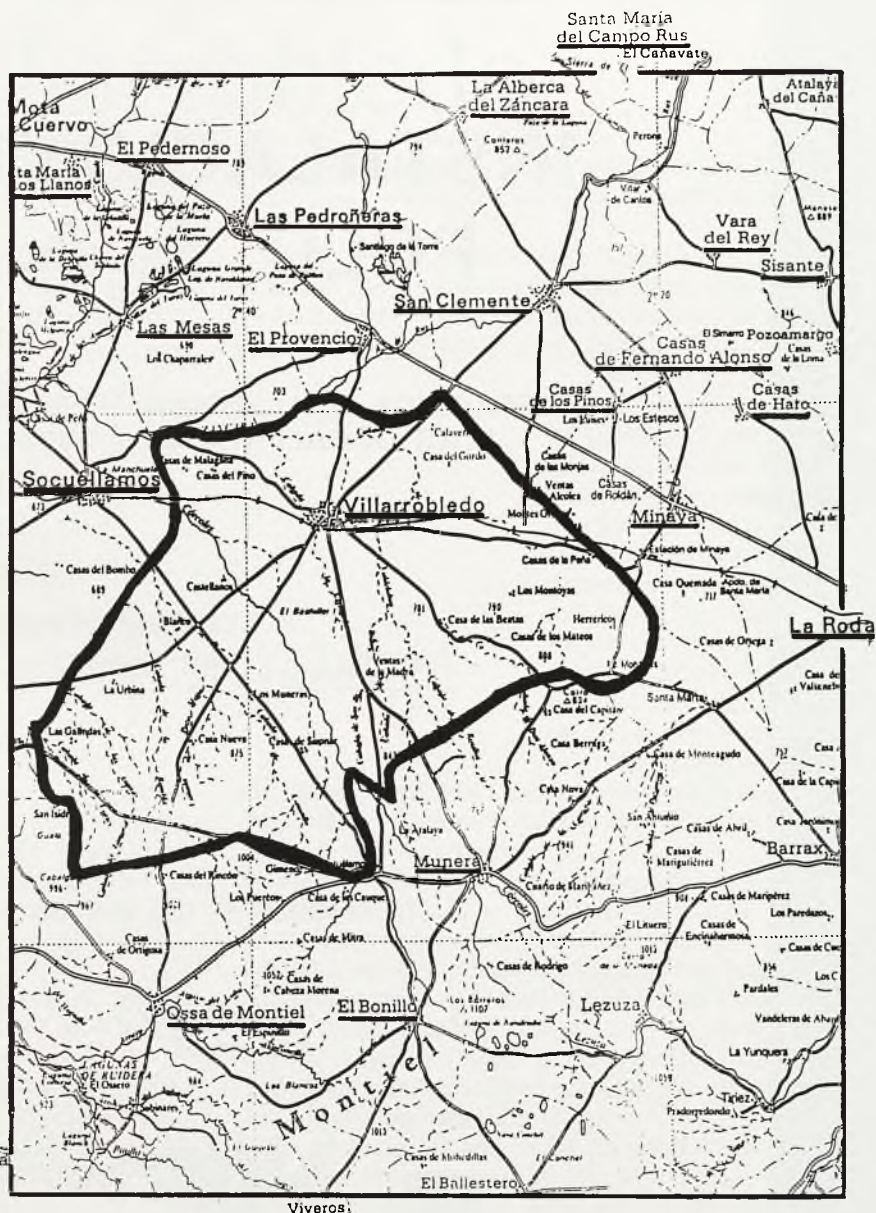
Santa María
del Campo Rus
El Cañavate

Mota
Cuervo
La Alberca
del Záncara
Atalaya
del Caña
El Pedernoso
ta María
los Llanos
Las Pedroñeras
Vara
del Rey
Sisante
San Clemente
Las Mesas
El Provencio
Casas
de Fernando Alonso
Pozoamargo
Casas
de los Pinos
Casas
de Hato
Los Estesos
Calaverón
Socuéllamos
Villarrobledo
Casas
de Roldán
Minaya
Casas del Bombo
Castellanos
Los Montoyas
Casa de las Beatas
Casas de los Mateos
Herrerico
La Roda
Santa Marta
Casa del Capitán
Las Gallardas
Casa Nueva
Casa Berruga
Casa Nova
San Isidro
Casas de Moratel
La Atalaya
Munera
Barrax
Casas del Rincón
Los Puertos
Casa de los Cuquez
Casas de Origüela
Casas de Rodrigo
El Linuero
Lezuza
Ossa de Montiel
El Bonillo
La Yunquera
Montiel
Tiriez
Casas de Mohedillas
El Ballestero
Viveros